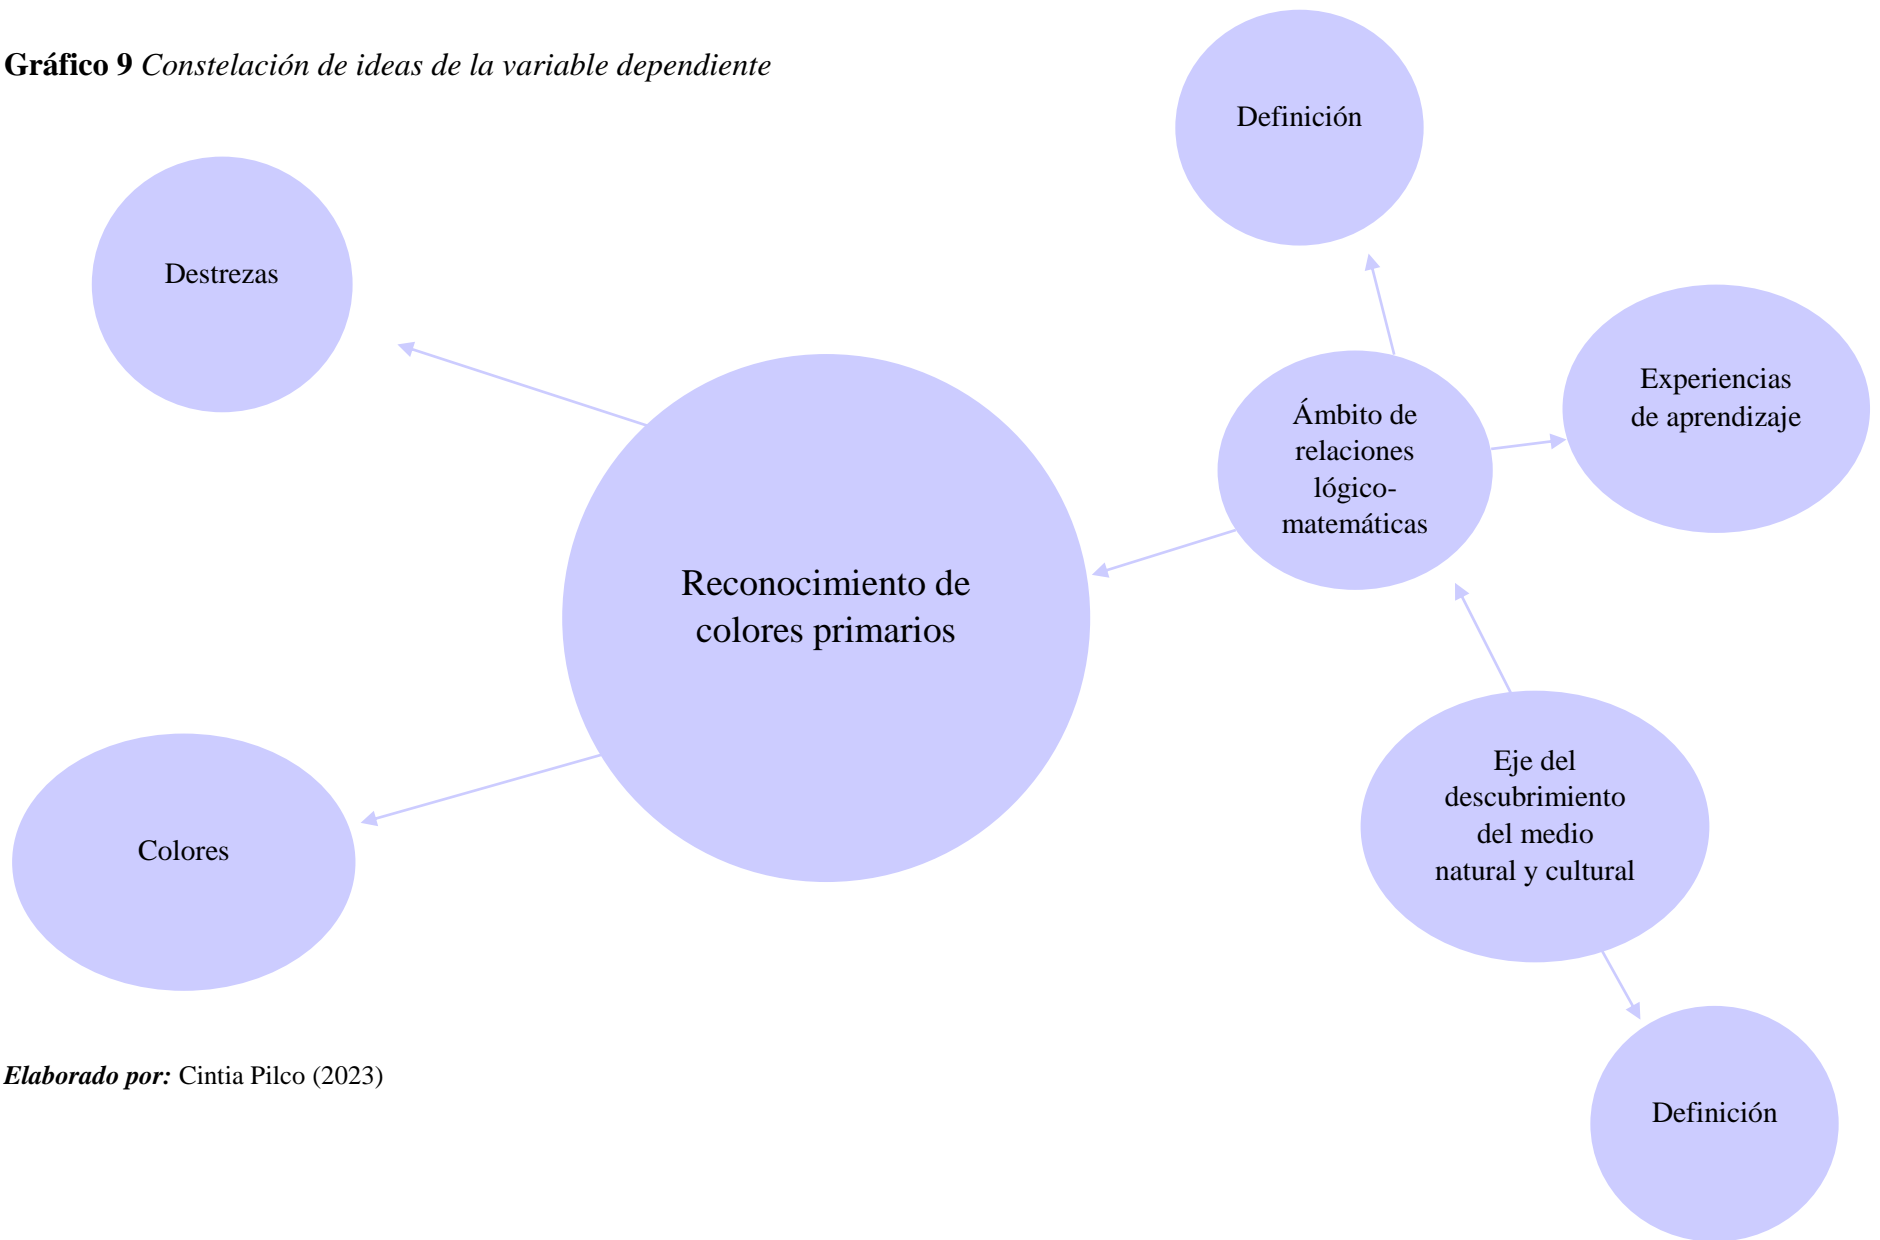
**Gráfico 9** *Constelación de ideas de la variable dependiente*

Definición

Destrezas

Experiencias de aprendizaje

Ámbito de relaciones lógico-matemáticas

Reconocimiento de colores primarios

Eje del descubrimiento del medio natural y cultural

Colores

***Elaborado por:*** Cintia Pilco (2023)

Definición